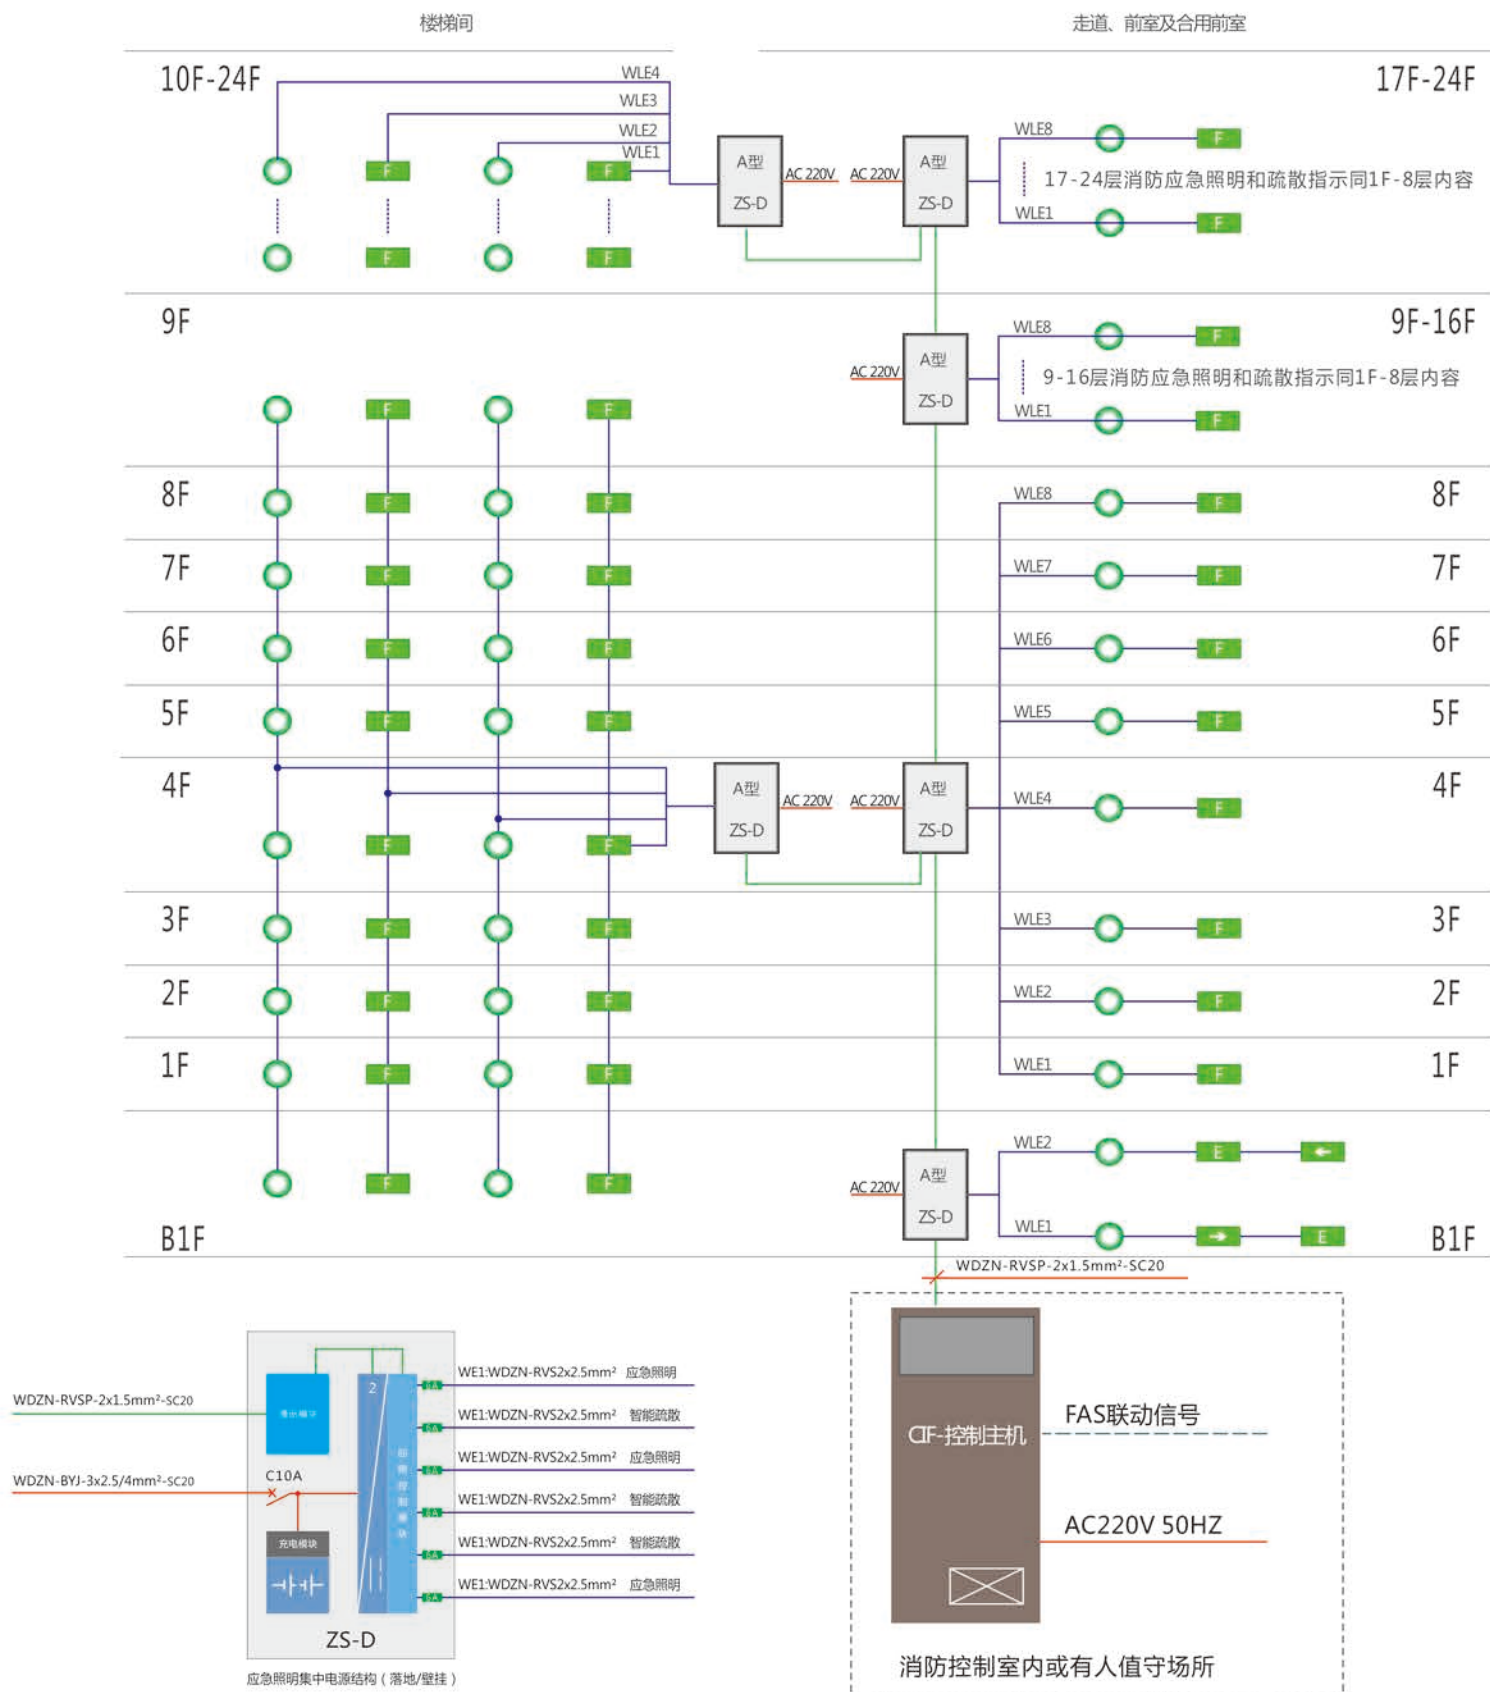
楼梯间

走道、前室及合用前室

10F-24F

WLE4
WLE3
WLE2
WLE1

F F F F

A型 ZS-D

AC 220V

AC 220V

A型 ZS-D

WLE8
17-24层消防应急照明和疏散指示同1F-8层内容
WLE1

F F

17F-24F

9F

A型 ZS-D
AC 220V
WLE8
9-16层消防应急照明和疏散指示同1F-8层内容
WLE1

9F-16F

8F
WLE8
8F

7F
WLE7
7F

6F
WLE6
6F

5F
WLE5
5F

4F
A型 ZS-D
AC 220V
AC 220V
A型 ZS-D
WLE4
4F

3F
WLE3
3F

2F
WLE2
2F

1F
WLE1
1F

AC 220V
A型 ZS-D
WLE2
E
WLE1
E

B1F

B1F

WDZN-RVSP-2x1.5mm²-SC20

WDZN-RVSP-2x1.5mm²-SC20
WDZN-BYJ-3x2.5/4mm²-SC20
C10A
充电模块
2

WE1:WDZN-RVS2x2.5mm² 应急照明
WE1:WDZN-RVS2x2.5mm² 智能疏散
WE1:WDZN-RVS2x2.5mm² 应急照明
WE1:WDZN-RVS2x2.5mm² 智能疏散
WE1:WDZN-RVS2x2.5mm² 智能疏散
WE1:WDZN-RVS2x2.5mm² 应急照明

ZS-D
应急照明集中电源结构（落地/壁挂）

CIF-控制主机
FAS联动信号
AC220V 50HZ

消防控制室内或有人值守场所